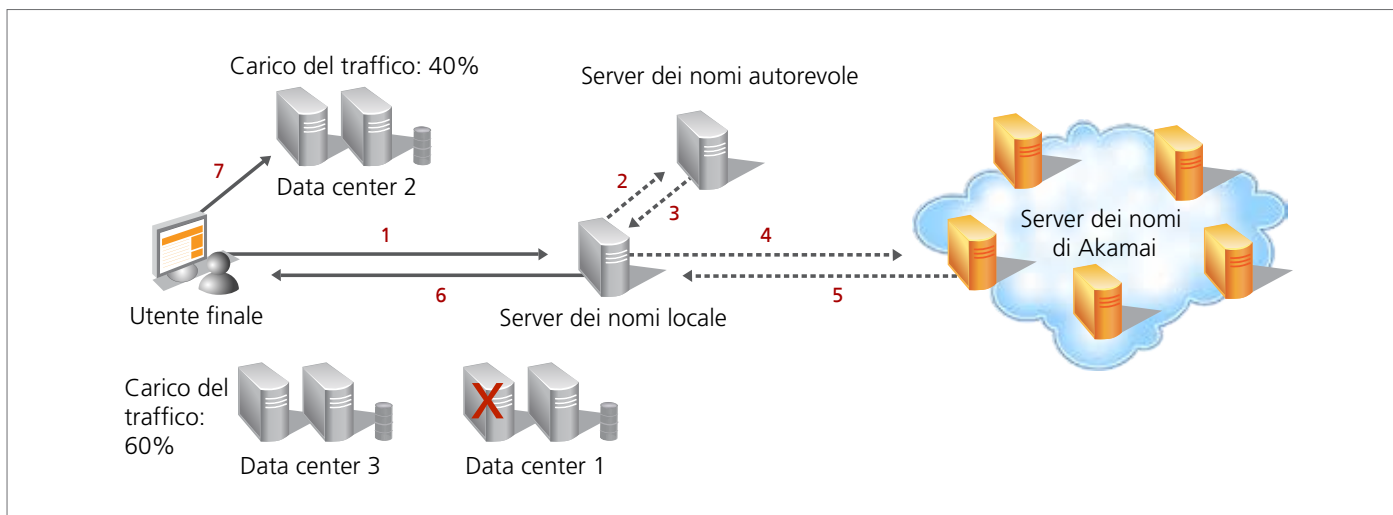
Carico del traffico: 40%

Server dei nomi autorevole

7

Data center 2

2

3

Server dei nomi di Akamai

1

4

Utente finale

6

5

Server dei nomi locale

Carico del traffico: 60%

X

Data center 3

Data center 1